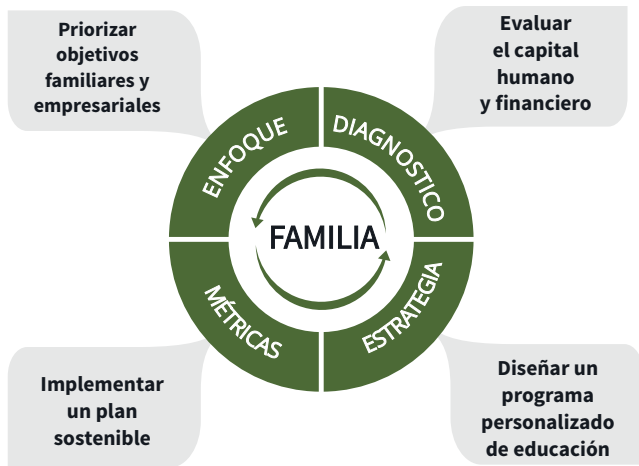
Priorizar objetivos familiares y empresariales

Evaluar el capital humano y financiero

ENFOQUE

DIAGNOSTICO

FAMILIA

MÉTRICAS

ESTRATEGIA

Implementar un plan sostenible

Diseñar un programa personalizado de educación